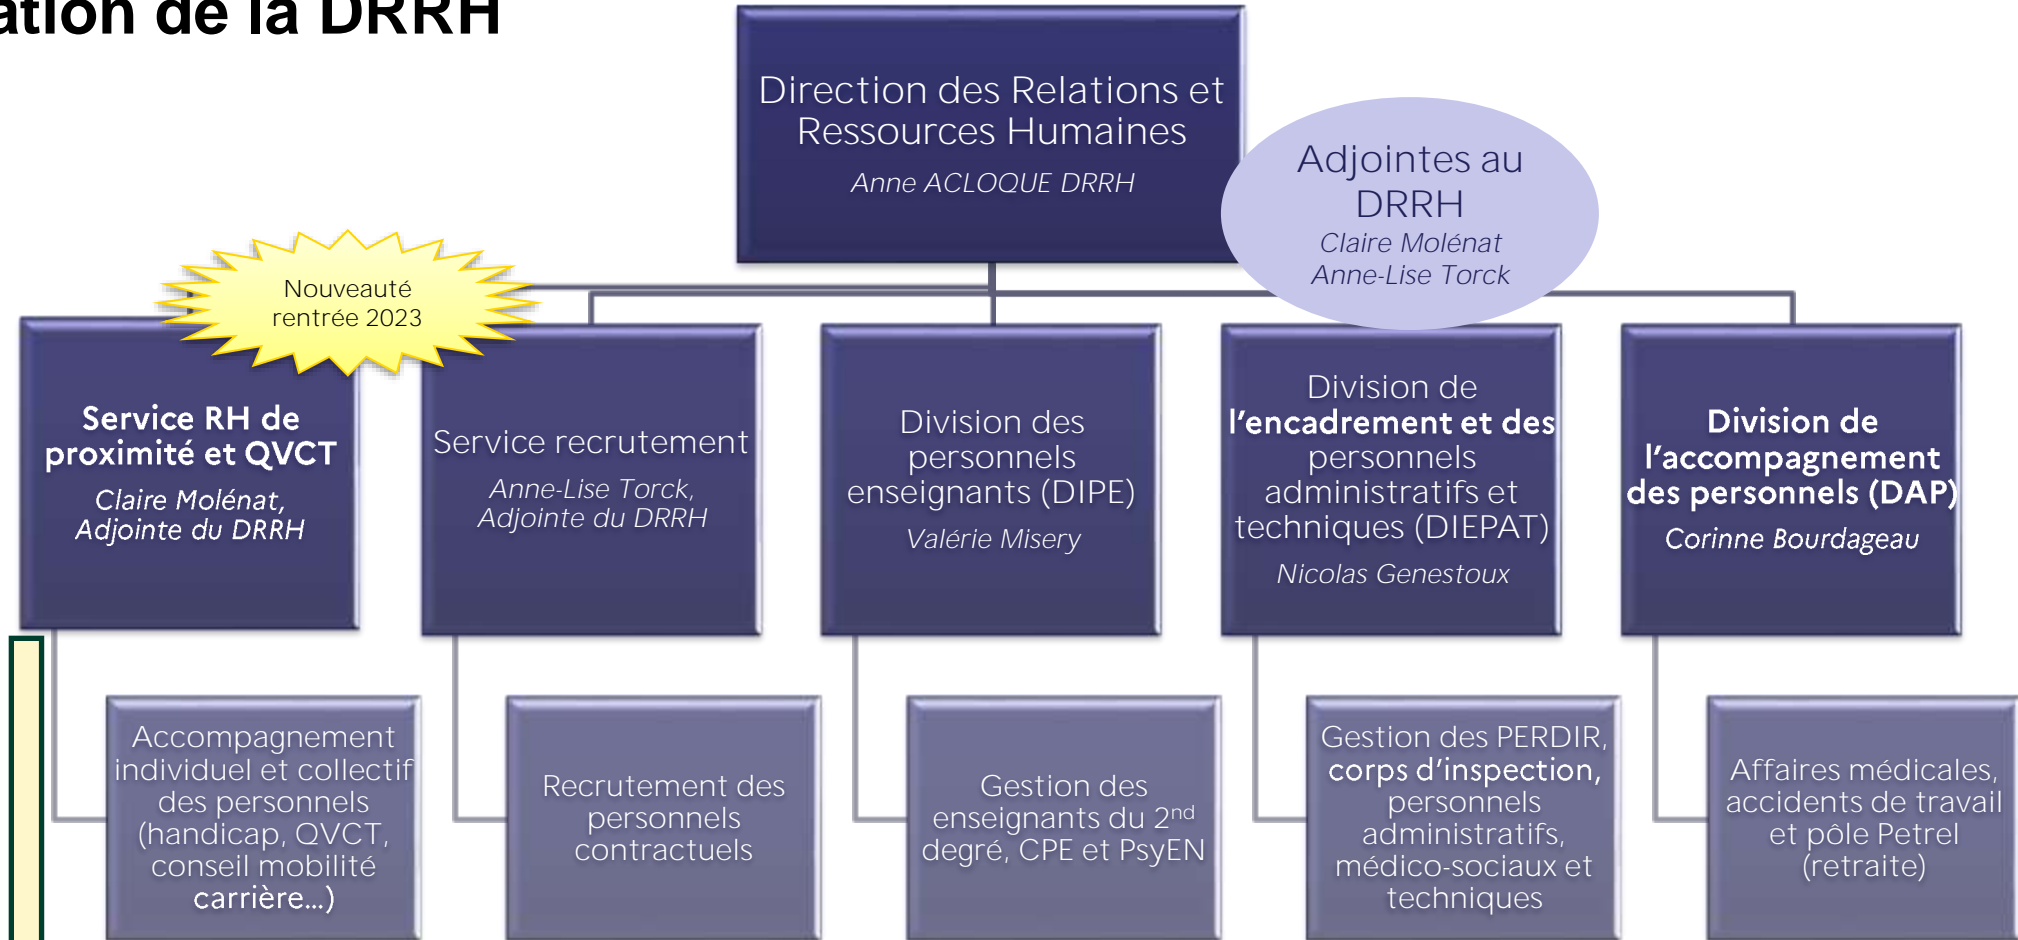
ation de la DRRH

Direction des Relations et Ressources Humaines
Anne ACLOQUE DRRH

Adjointes au DRRH
Claire Molénat
Anne-Lise Torck

Nouveauté rentrée 2023

Service RH de proximité et QVCT
Claire Molénat, Adjointe du DRRH

Service recrutement
Anne-Lise Torck, Adjointe du DRRH

Division des personnels enseignants (DIPE)
Valérie Misery

Division de l'encadrement et des personnels administratifs et techniques (DIEPAT)
Nicolas Genestoux

Division de l'accompagnement des personnels (DAP)
Corinne Bourdageau

Accompagnement individuel et collectif des personnels (handicap, QVCT, conseil mobilité carrière…)

Recrutement des personnels contractuels

Gestion des enseignants du 2$^{nd}$ degré, CPE et PsyEN

Gestion des PERDIR, corps d'inspection, personnels administratifs, médico-sociaux et techniques

Affaires médicales, accidents de travail et pôle Petrel (retraite)